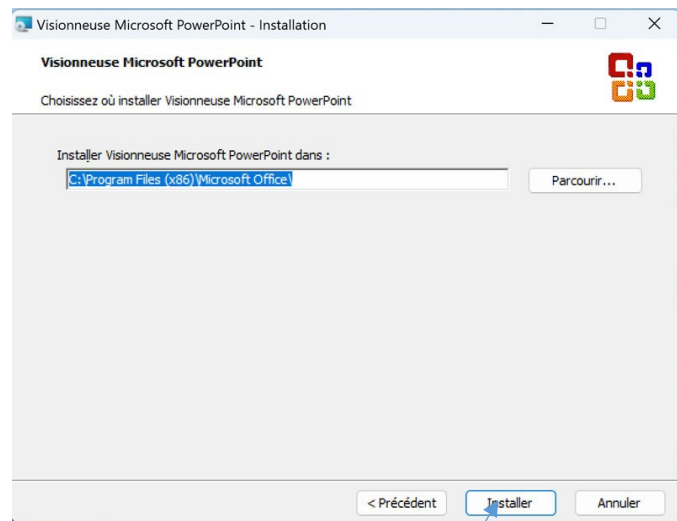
Visionneuse Microsoft PowerPoint - Installation

Visionneuse Microsoft PowerPoint

Choisissez où installer Visionneuse Microsoft PowerPoint

Installer Visionneuse Microsoft PowerPoint dans :

C:\Program Files (x86)\Microsoft Office\

Parcourir...

< Précédent

Installer

Annuler